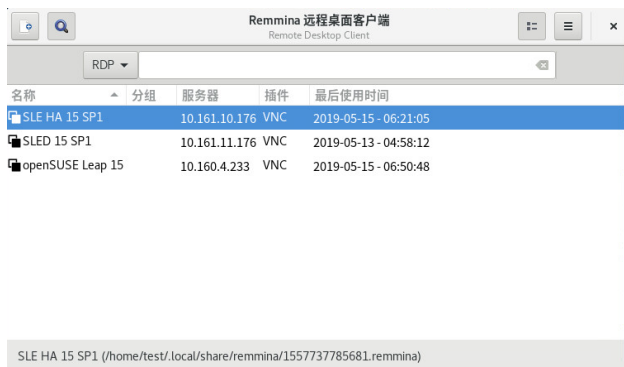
Remmina 远程桌面客户端
Remote Desktop Client

RDP ▾

| 名称 | 分组 | 服务器 | 插件 | 最后使用时间 |
|---|---|---|---|---|
| SLE HA 15 SP1 | | 10.161.10.176 | VNC | 2019-05-15 - 06:21:05 |
| SLED 15 SP1 | | 10.161.11.176 | VNC | 2019-05-13 - 04:58:12 |
| openSUSE Leap 15 | | 10.160.4.233 | VNC | 2019-05-15 - 06:50:48 |

SLE HA 15 SP1 (/home/test/.local/share/remmina/1557737785681.remmina)